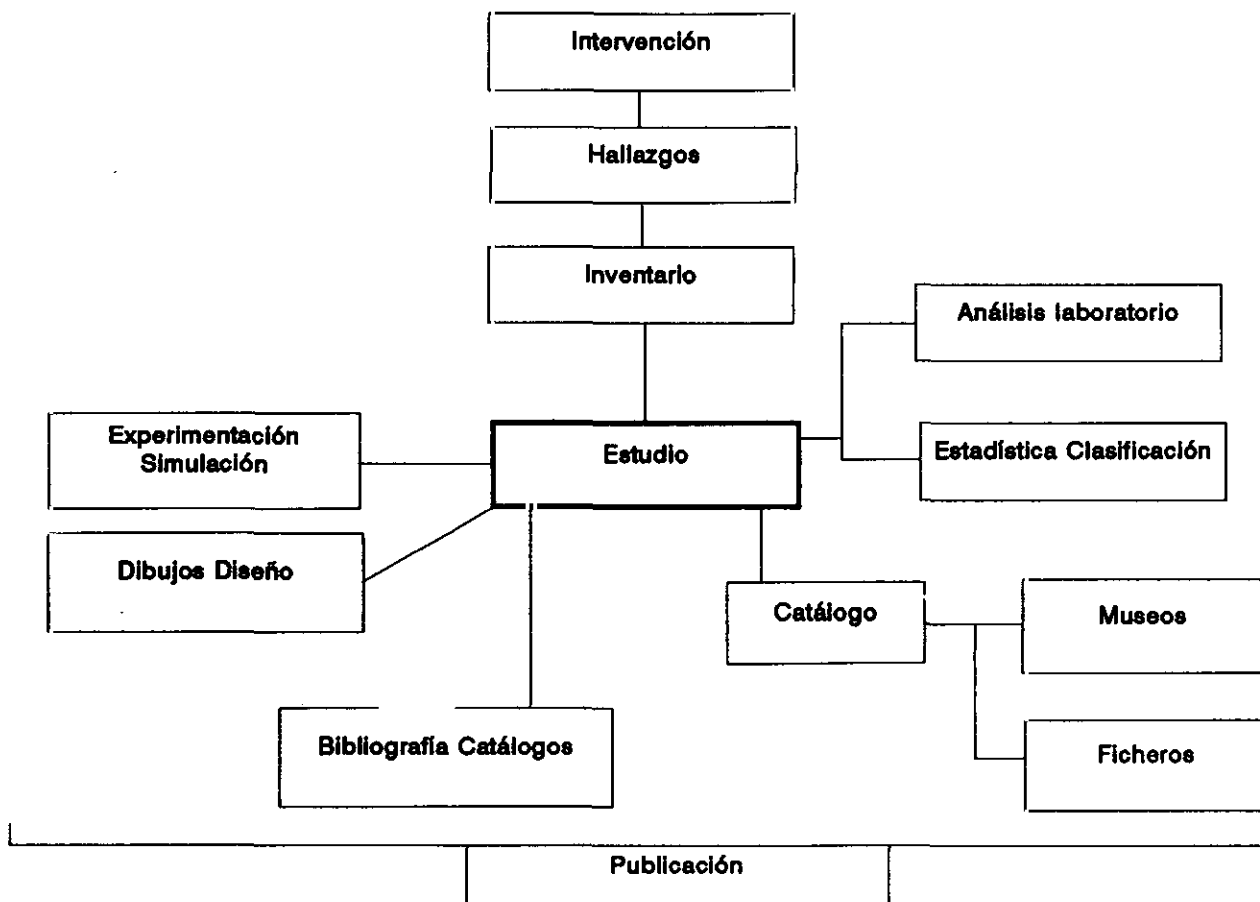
Intervención

Hallazgos

Inventario

Análisis laboratorio

Experimentación Simulación

Estudio

Estadística Clasificación

Dibujos Diseño

Catálogo

Museos

Bibliografía Catálogos

Ficheros

Publicación